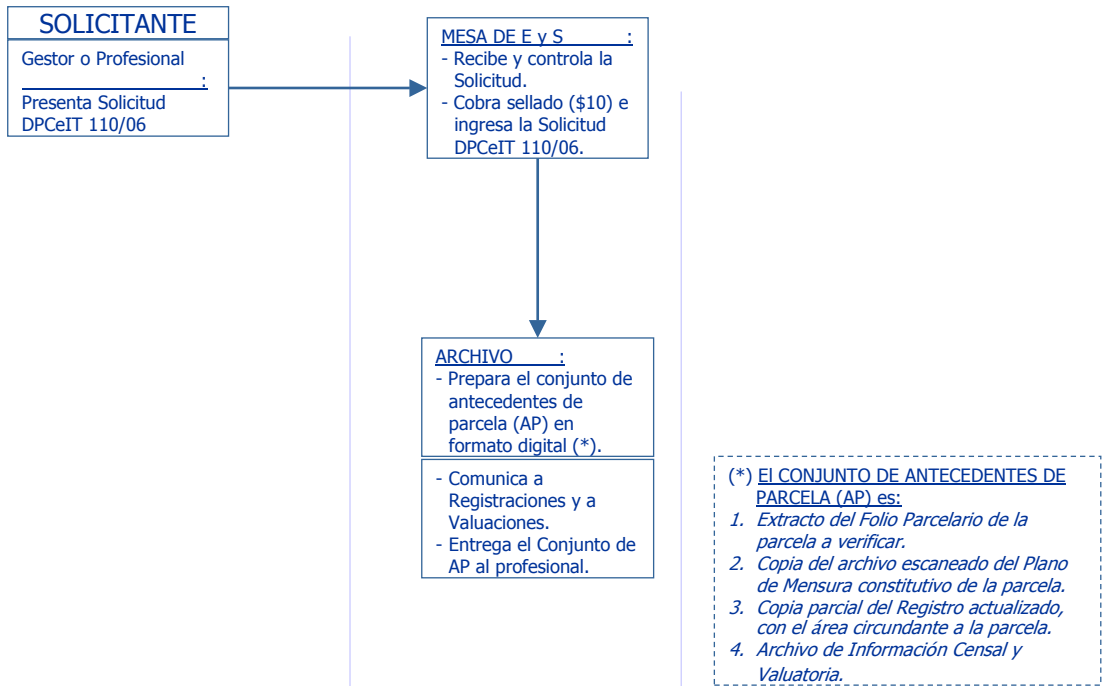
SOLICITANTE

Gestor o Profesional
:
Presenta Solicitud DPCeIT 110/06

MESA DE E y S :
- Recibe y controla la Solicitud.
- Cobra sellado ($10) e ingresa la Solicitud DPCeIT 110/06.

ARCHIVO :
- Prepara el conjunto de antecedentes de parcela (AP) en formato digital (*).

- Comunica a Registraciones y a Valuaciones.
- Entrega el Conjunto de AP al profesional.

(*) El CONJUNTO DE ANTECEDENTES DE PARCELA (AP) es:
1. Extracto del Folio Parcelario de la parcela a verificar.
2. Copia del archivo escaneado del Plano de Mensura constitutivo de la parcela.
3. Copia parcial del Registro actualizado, con el área circundante a la parcela.
4. Archivo de Información Censal y Valuatoria.